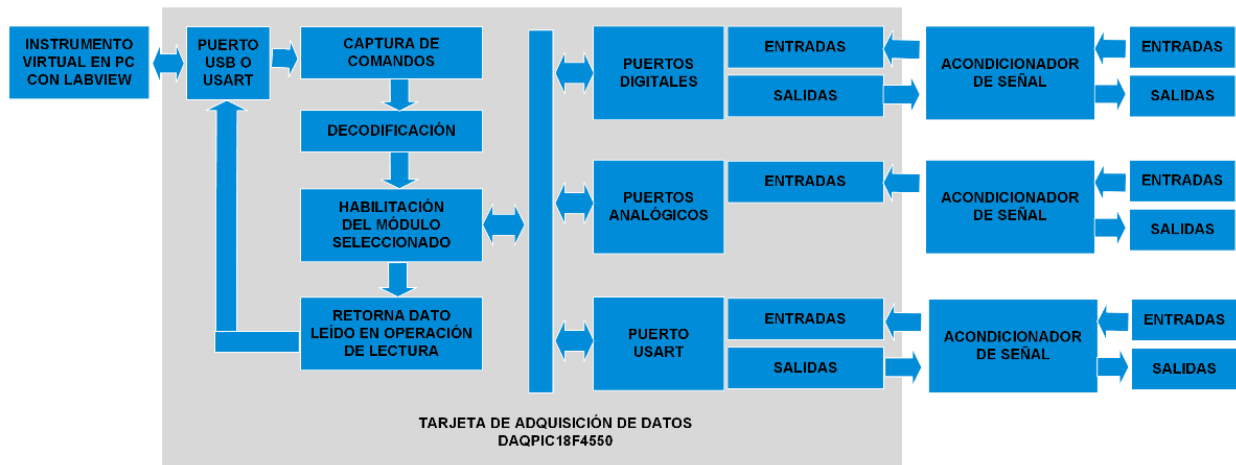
INSTRUMENTO VIRTUAL EN PC CON LABVIEW

PUERTO USB O USART

CAPTURA DE COMANDOS

DECODIFICACIÓN

HABILITACIÓN DEL MÓDULO SELECCIONADO

RETORNA DATO LEÍDO EN OPERACIÓN DE LECTURA

PUERTOS DIGITALES

ENTRADAS

SALIDAS

ACONDICIONADOR DE SEÑAL

ENTRADAS

SALIDAS

PUERTOS ANALÓGICOS

ENTRADAS

ACONDICIONADOR DE SEÑAL

ENTRADAS

SALIDAS

PUERTO USART

ENTRADAS

SALIDAS

ACONDICIONADOR DE SEÑAL

ENTRADAS

SALIDAS

TARJETA DE ADQUISICIÓN DE DATOS DAQPIC18F4550